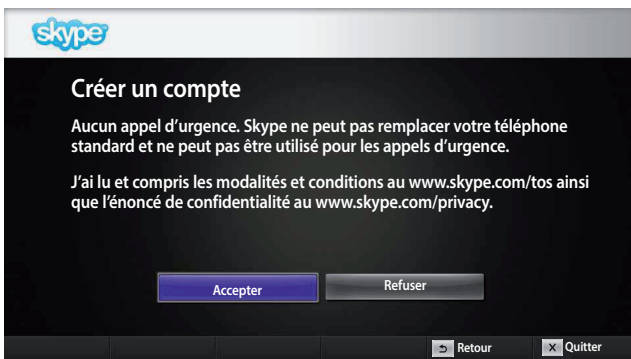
skype

Créer un compte

Aucun appel d'urgence. Skype ne peut pas remplacer votre téléphone standard et ne peut pas être utilisé pour les appels d'urgence.

J'ai lu et compris les modalités et conditions au www.skype.com/tos ainsi que l'énoncé de confidentialité au www.skype.com/privacy.

Accepter Refuser

Retour X Quitter